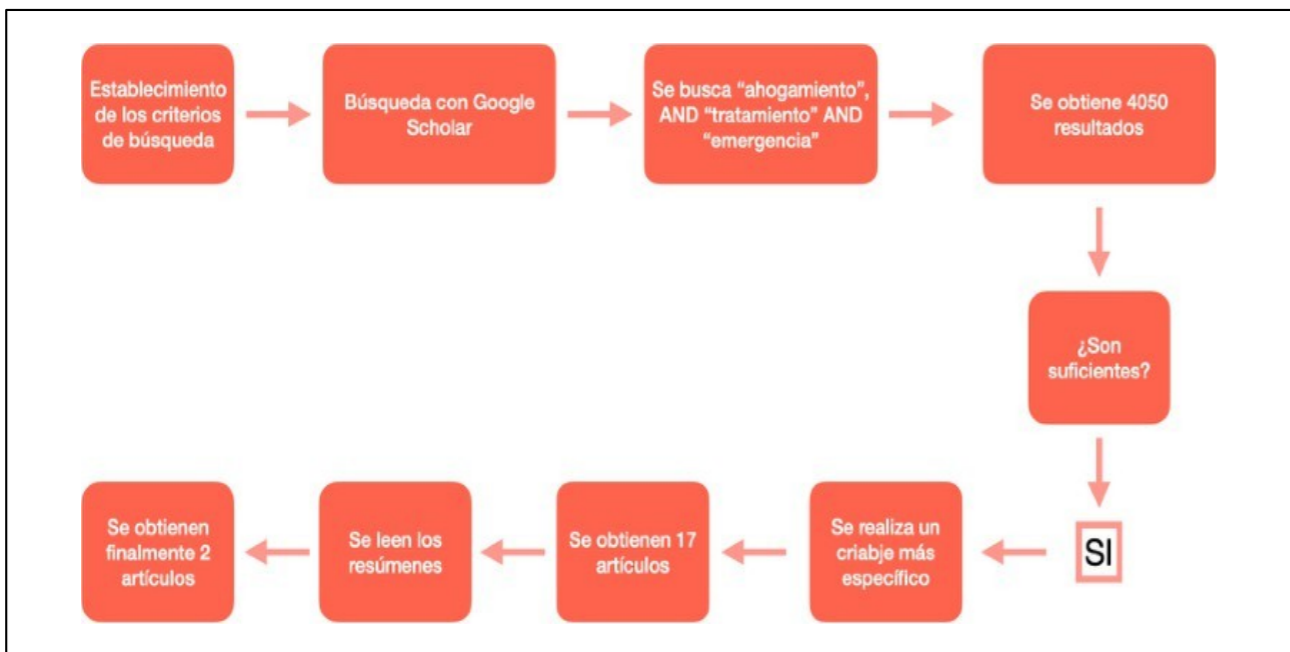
Establecimiento de los criterios de búsqueda

Búsqueda con Google Scholar

Se busca "ahogamiento", AND "tratamiento" AND "emergencia"

Se obtiene 4050 resultados

¿Son suficientes?

SI

Se realiza un criabje más específico

Se obtienen 17 artículos

Se leen los resúmenes

Se obtienen finalmente 2 artículos